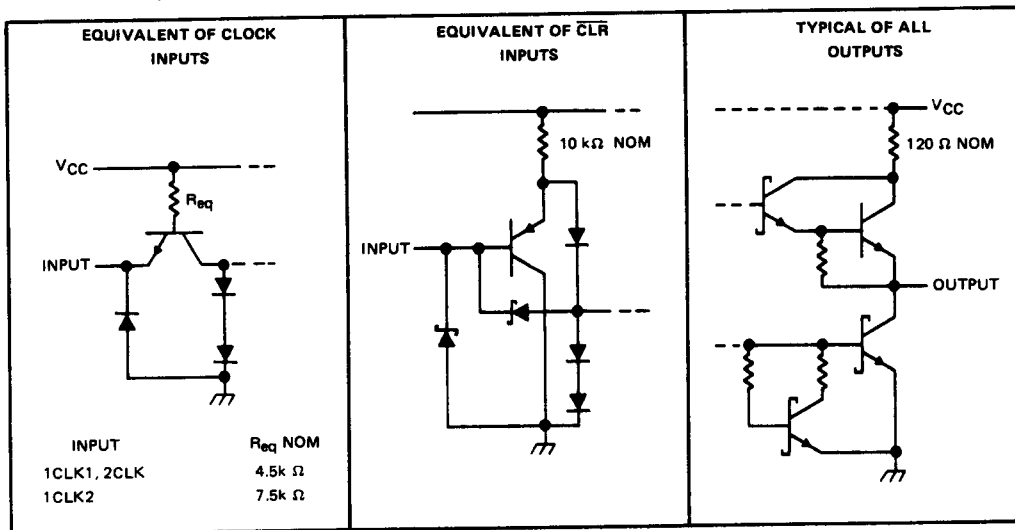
EQUIVALENT OF CLOCK INPUTS

$V_{CC}$

$R_{eq}$

INPUT

| INPUT | $R_{eq}$ NOM |
|---|---|
| 1CLK1, 2CLK | 4.5k $\Omega$ |
| 1CLK2 | 7.5k $\Omega$ |

EQUIVALENT OF $\overline{CLR}$ INPUTS

10 k$\Omega$ NOM

INPUT

TYPICAL OF ALL OUTPUTS

$V_{CC}$

120 $\Omega$ NOM

OUTPUT